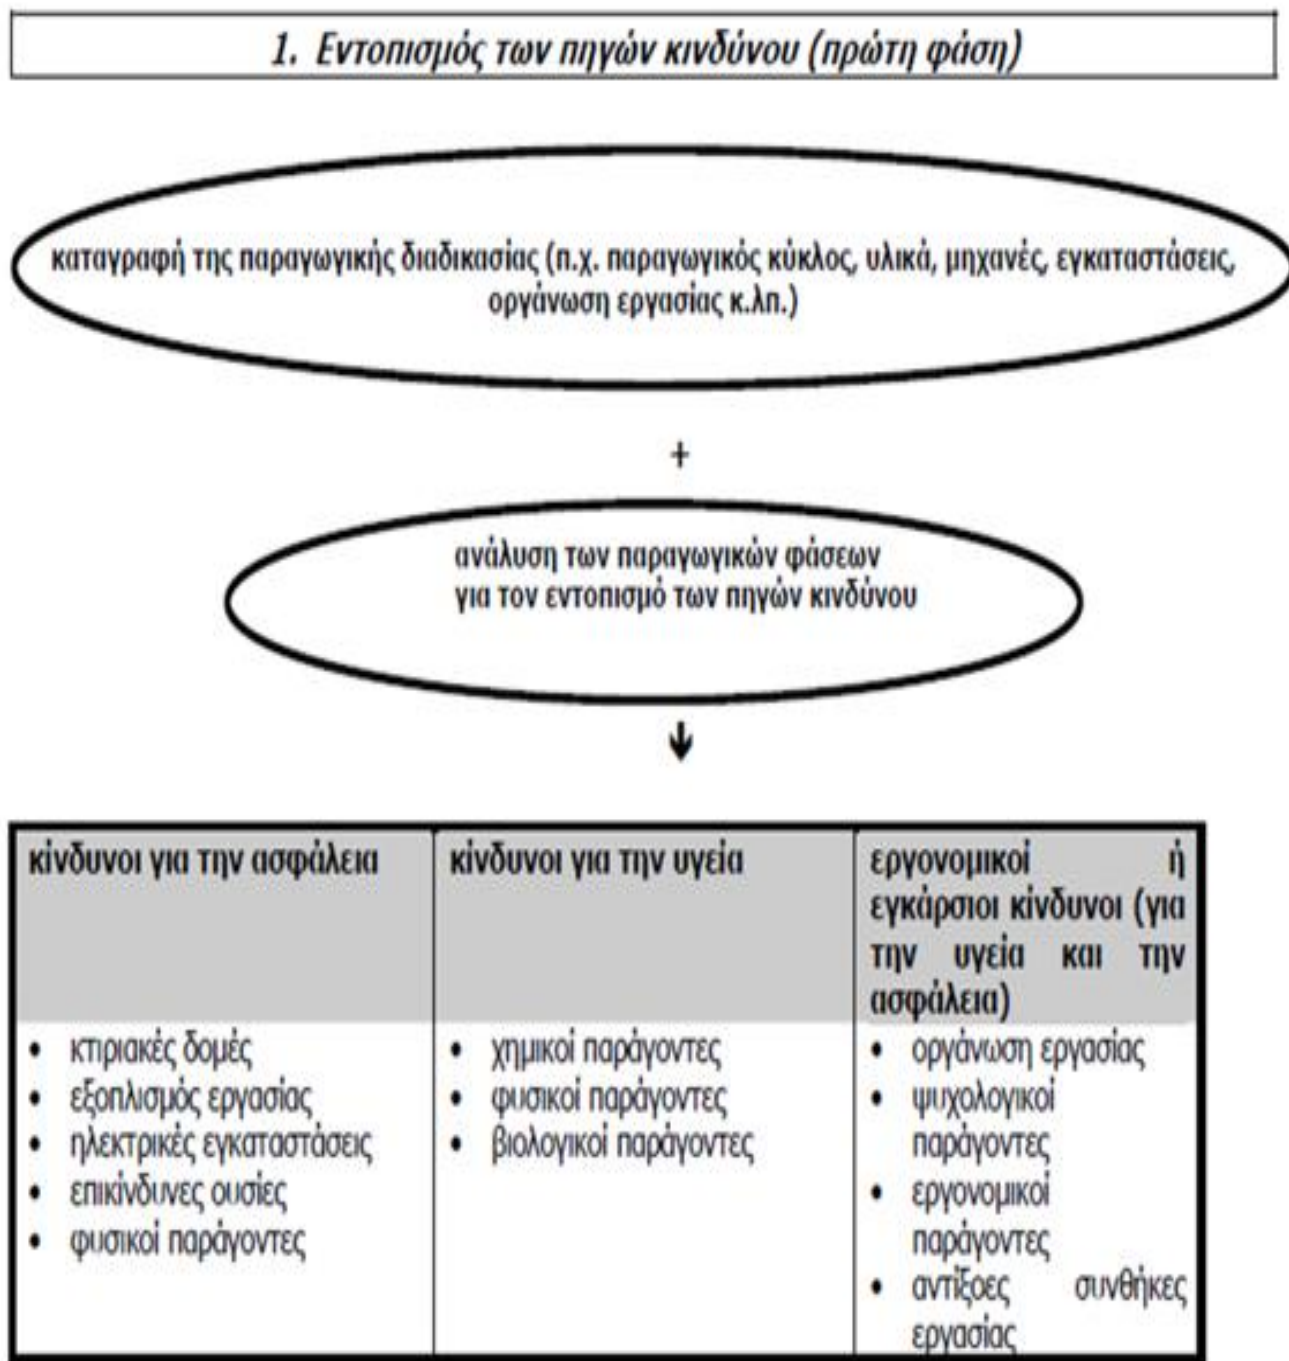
1. Εντοπισμός των πηγών κινδύνου (πρώτη φάση)

καταγραφή της παραγωγικής διαδικασίας (π.χ. παραγωγικός κύκλος, υλικά, μηχανές, εγκαταστάσεις, οργάνωση εργασίας κ.λπ.)

+

ανάλυση των παραγωγικών φάσεων για τον εντοπισμό των πηγών κινδύνου

| κίνδυνοι για την ασφάλεια | κίνδυνοι για την υγεία | εργονομικοί ή εγκάρσιοι κίνδυνοι (για την υγεία και την ασφάλεια) |
|---|---|---|
| • κτιριακές δομές<br>• εξοπλισμός εργασίας<br>• ηλεκτρικές εγκαταστάσεις<br>• επικίνδυνες ουσίες<br>• φυσικοί παράγοντες | • χημικοί παράγοντες<br>• φυσικοί παράγοντες<br>• βιολογικοί παράγοντες | • οργάνωση εργασίας<br>• ψυχολογικοί παράγοντες<br>• εργονομικοί παράγοντες<br>• αντίξοες συνθήκες εργασίας |